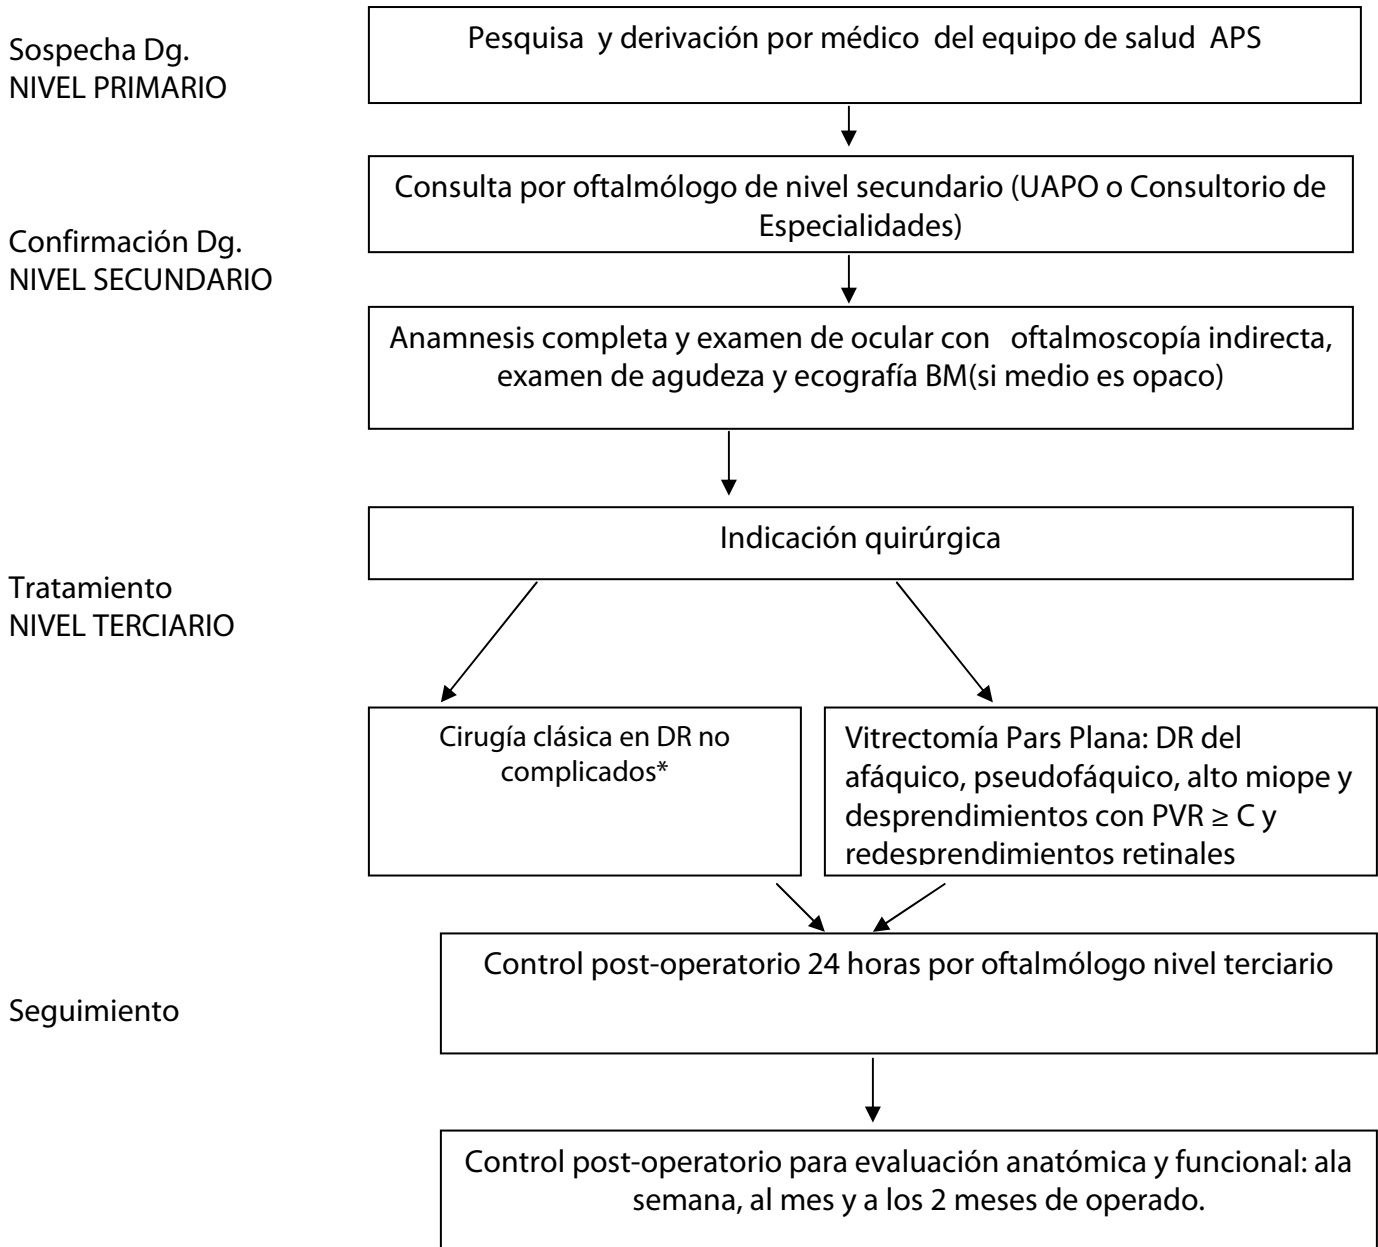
Sospecha Dg.
NIVEL PRIMARIO

Pesquisa y derivación por médico del equipo de salud APS

Consulta por oftalmólogo de nivel secundario (UAPO o Consultorio de Especialidades)

Confirmación Dg.
NIVEL SECUNDARIO

Anamnesis completa y examen de ocular con oftalmoscopía indirecta, examen de agudeza y ecografía BM(si medio es opaco)

Indicación quirúrgica

Tratamiento
NIVEL TERCIARIO

Cirugía clásica en DR no complicados*

Vitrectomía Pars Plana: DR del afáquico, pseudofáquico, alto miope y desprendimientos con PVR $\geq$ C y redesprendimientos retinales

Control post-operatorio 24 horas por oftalmólogo nivel terciario

Seguimiento

Control post-operatorio para evaluación anatómica y funcional: ala semana, al mes y a los 2 meses de operado.